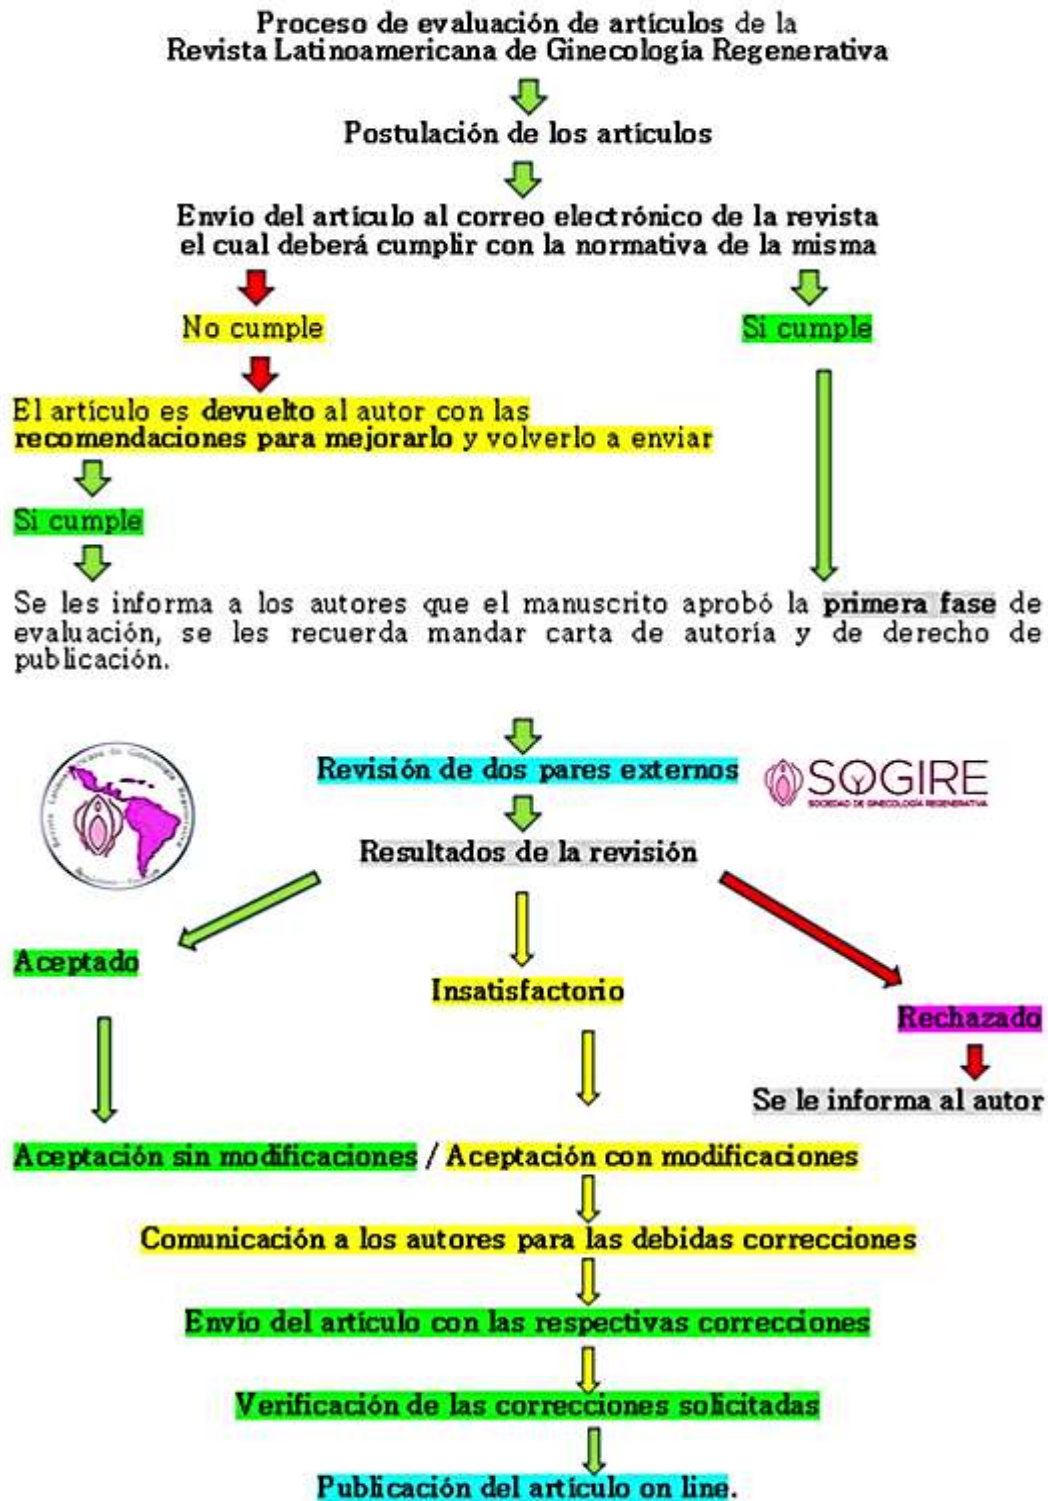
Proceso de evaluación de artículos de la
Revista Latinoamericana de Ginecología Regenerativa

Postulación de los artículos

Envío del artículo al correo electrónico de la revista el cual deberá cumplir con la normativa de la misma

No cumple

Si cumple

El artículo es devuelto al autor con las recomendaciones para mejorarlo y volverlo a enviar

Si cumple

Se les informa a los autores que el manuscrito aprobó la primera fase de evaluación, se les recuerda mandar carta de autoría y de derecho de publicación.

Revisión de dos pares externos

SOGIRE
SOCIEDAD DE GINECOLOGÍA REGENERATIVA

Resultados de la revisión

Aceptado

Insatisfactorio

Rechazado

Se le informa al autor

Aceptación sin modificaciones / Aceptación con modificaciones

Comunicación a los autores para las debidas correcciones

Envío del artículo con las respectivas correcciones

Verificación de las correcciones solicitadas

Publicación del artículo on line.